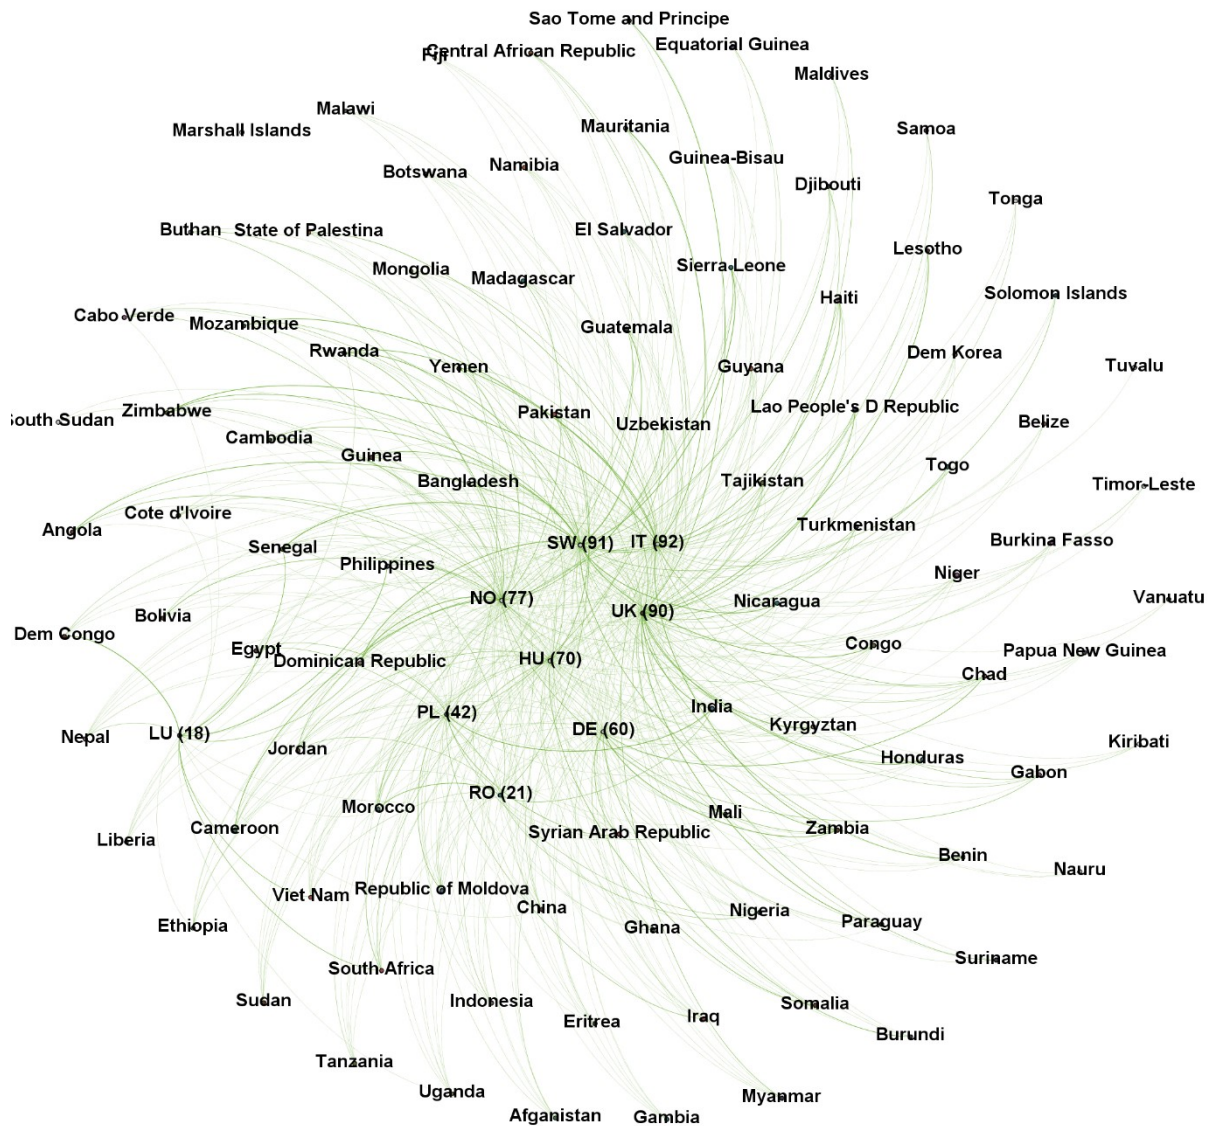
Sao Tome and Principe
Fiji
Central African Republic
Equatorial Guinea
Maldives
Malawi
Marshall Islands
Mauritania
Samoa
Guinea-Bisau
Botswana
Namibia
Djibouti
Tonga
Buthan
State of Palestina
El Salvador
Lesotho
Mongolia
Madagascar
Sierra Leone
Haiti
Solomon Islands
Cabo Verde
Mozambique
Guatemala
Rwanda
Dem Korea
Yemen
Guyana
Tuvalu
South Sudan
Zimbabwe
Pakistan
Uzbekistan
Lao People's D Republic
Belize
Cambodia
Guinea
Togo
Bangladesh
Tajikistan
Timor-Leste
Cote d'Ivoire
Angola
Turkmenistan
SW (91)
IT (92)
Burkina Fasso
Senegal
Philippines
Niger
NO (77)
UK (90)
Vanuatu
Bolivia
Nicaragua
Dem Congo
Congo
Egypt
Dominican Republic
HU (70)
Papua New Guinea
Chad
PL (42)
India
Nepal
LU (18)
DE (60)
Kyrgyztan
Kiribati
Jordan
Honduras
Gabon
RO (21)
Morocco
Mali
Liberia
Cameroon
Syrian Arab Republic
Zambia
Benin
Nauru
Viet Nam
Republic of Moldova
China
Nigeria
Ethiopia
Ghana
Paraguay
Suriname
South Africa
Sudan
Indonesia
Somalia
Eritrea
Iraq
Burundi
Tanzania
Uganda
Myanmar
Afganistan
Gambia